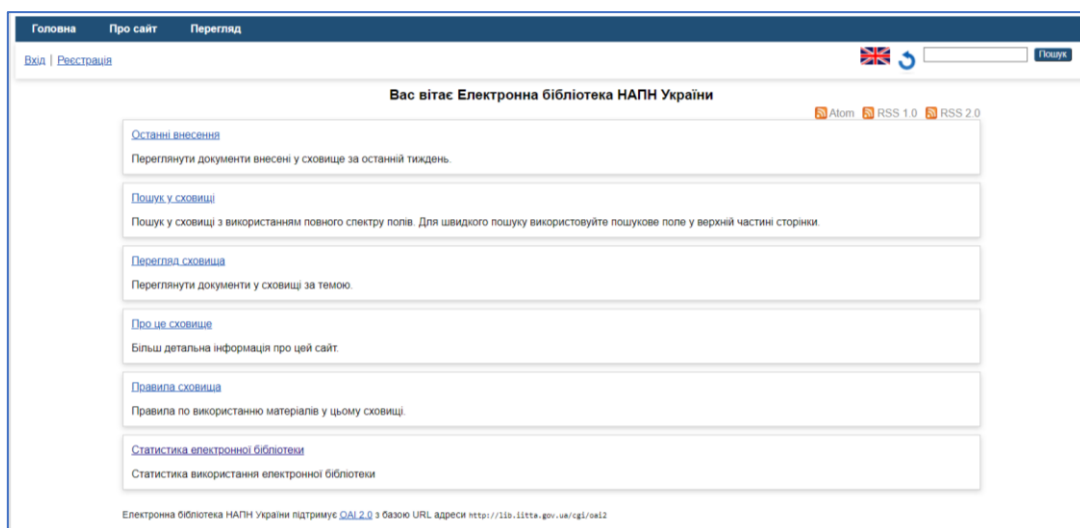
Головна Про сайт Перегляд

Вхід | Реєстрація

Пошук

Вас вітає Електронна бібліотека НАПН України

Atom RSS 1.0 RSS 2.0

Останні внесення

Переглянути документи внесені у сховище за останній тиждень.

Пошук у сховищі

Пошук у сховищі з використанням повного спектру полів. Для швидкого пошуку використовуйте пошукове поле у верхній частині сторінки.

Перегляд сховища

Переглянути документи у сховищі за темою.

Про це сховище

Більш детальна інформація про цей сайт.

Правила сховища

Правила по використанню матеріалів у цьому сховищі.

Статистика електронної бібліотеки

Статистика використання електронної бібліотеки

Електронна бібліотека НАПН України підтримує OAI 2.0 з базою URL адреси http://lib.iitta.gov.ua/cgi/oai2